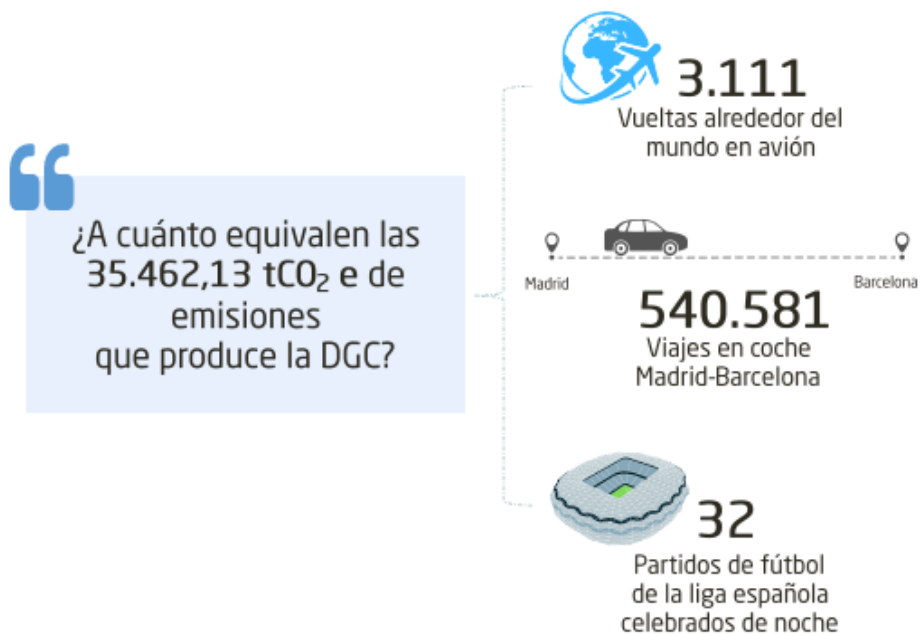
“

¿A cuánto equivalen las 35.462,13 $tCO_2$ e de emisiones que produce la DGC?

3.111
Vueltas alrededor del mundo en avión

Madrid
Barcelona

540.581
Viajes en coche Madrid-Barcelona

32
Partidos de fútbol de la liga española celebrados de noche